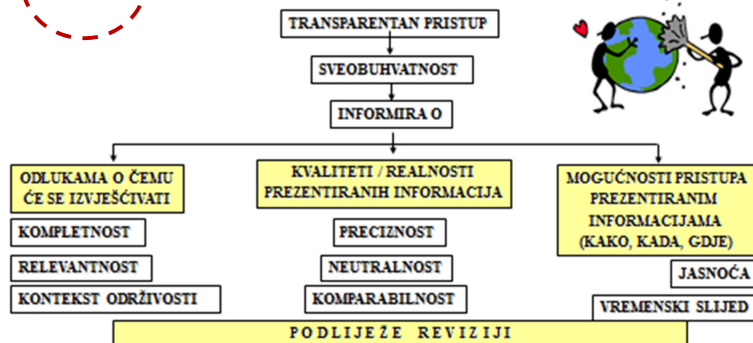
TRANSPARENTAN PRISTUP

SVEOBUHVATNOST

INFORMIRA O

ODLUKAMA O ČEMU ĆE SE IZVJEŠĆIVATI

KOMPLETNOST

RELEVANTNOST

KONTEKST ODRŽIVOSTI

KVALITETI / REALNOSTI PREZENTIRANIH INFORMACIJA

PRECIZNOST

NEUTRALNOST

KOMPARABILNOST

MOGUĆNOSTI PRISTUPA PREZENTIRANIM INFORMACIJAMA (KAKO, KADA, GDJE)

JASNOĆA

VREMENSKI SLIJED

PODLIJEŽE REVIZIJI